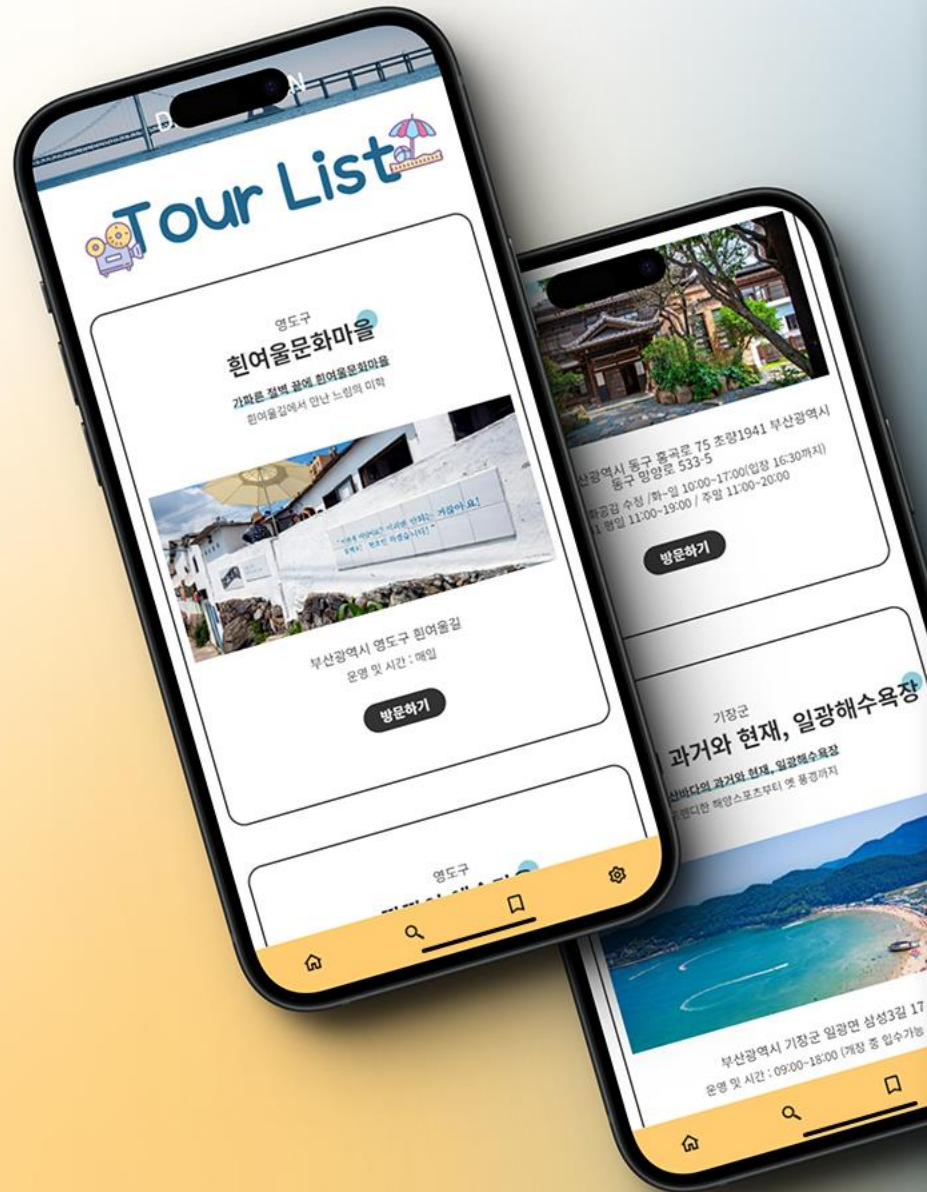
D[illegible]N

Tour List

영도구

흰여울문화마을

가파른 절벽 끝에 흰여울문화마을

흰여울길에서 만난 느림의 미학

부산광역시 영도구 흰여울길

운영 및 시간 : 매일

방문하기

영도구

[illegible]

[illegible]산광역시 동구 홍곡로 75 초량1941 부산광역시 동구 망양로 533-5

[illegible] 수정 /화-일 10:00-17:00(입장 16:30까지)

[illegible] 평일 11:00-19:00 / 주말 11:00-20:00

방문하기

기장군

과거와 현재, 일광해수욕장

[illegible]바다의 과거와 현재, 일광해수욕장

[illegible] 해양스포츠부터 옛 풍경까지

부산광역시 기장군 일광면 삼성3길 17

운영 및 시간 : 09:00~18:00 (개장 중 입수가능